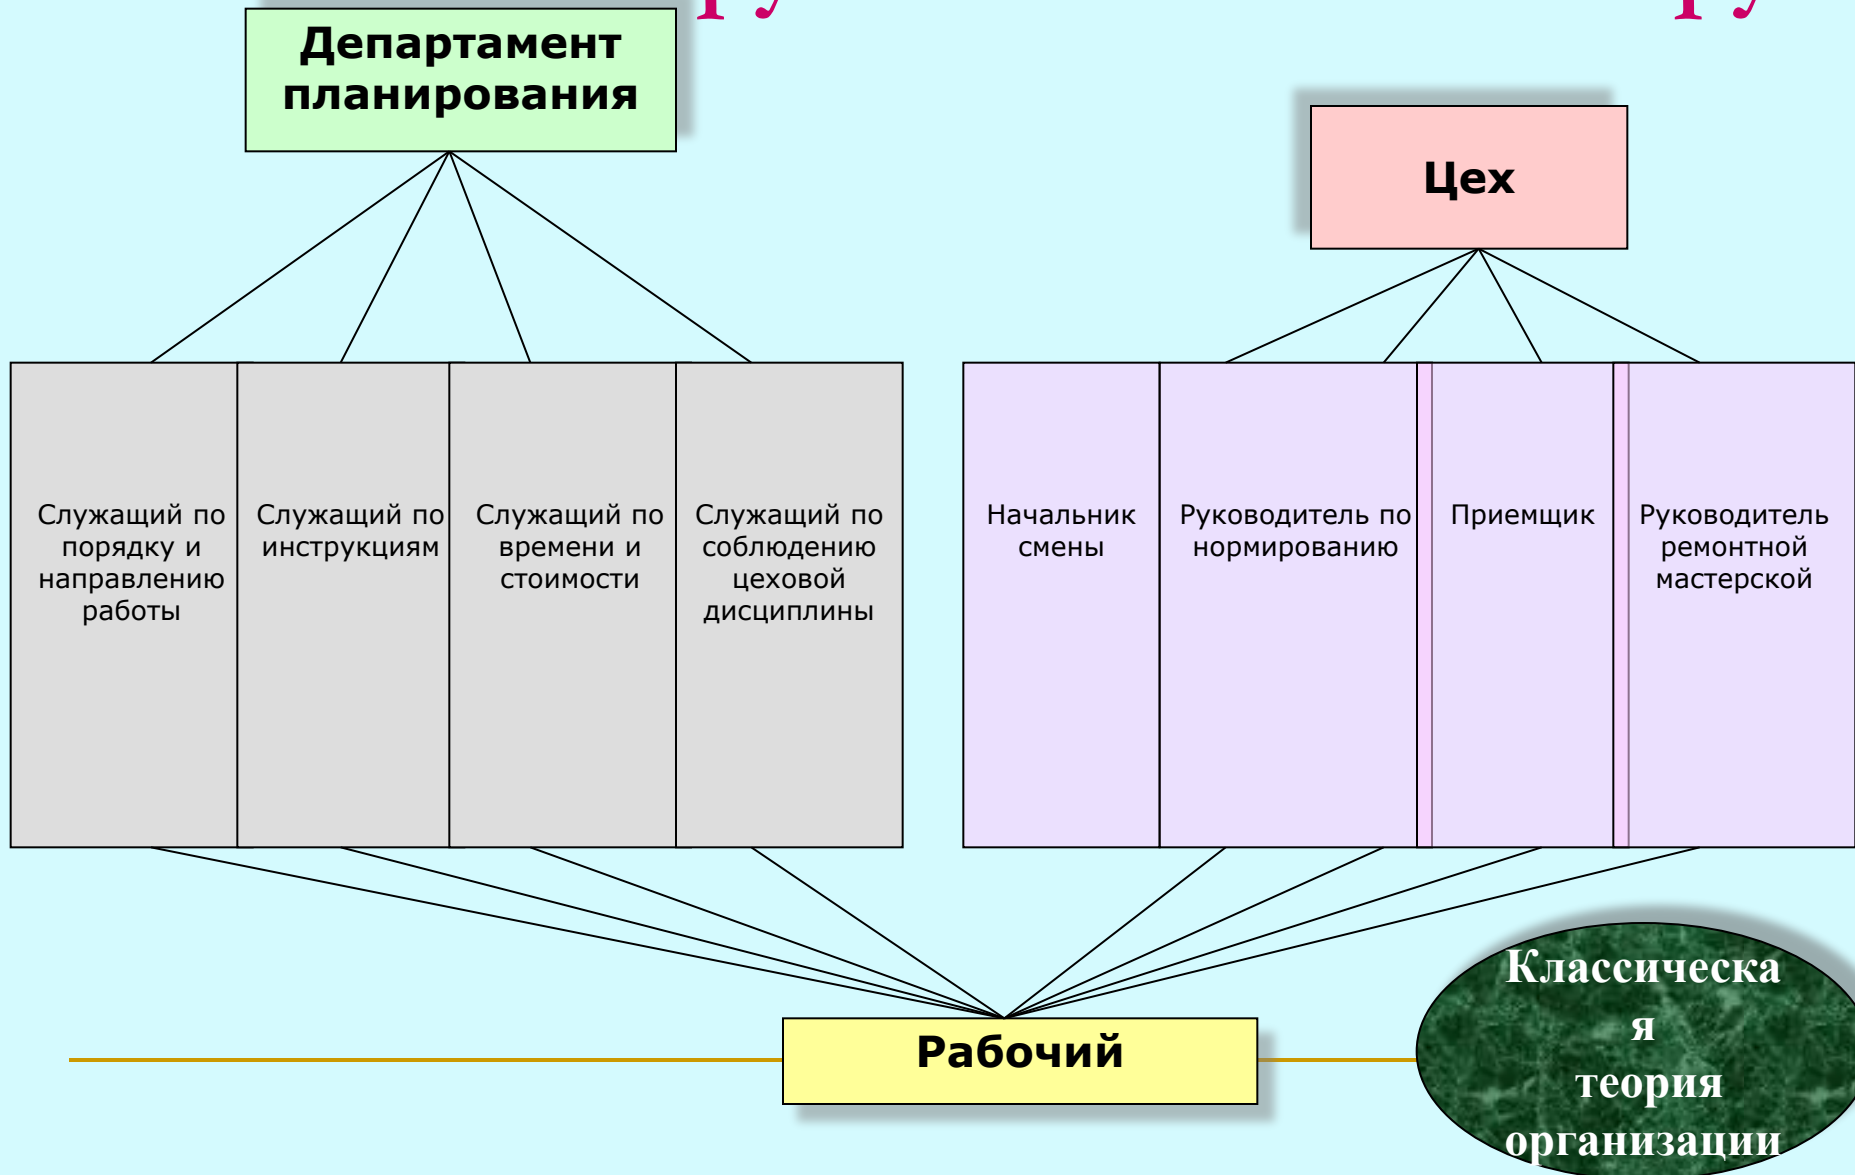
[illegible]

Департамент планирования

Цех

Служащий по порядку и направлению работы

Служащий по инструкциям

Служащий по времени и стоимости

Служащий по соблюдению цеховой дисциплины

Начальник смены

Руководитель по нормированию

Приемщик

Руководитель ремонтной мастерской

Рабочий

Классическая теория организации